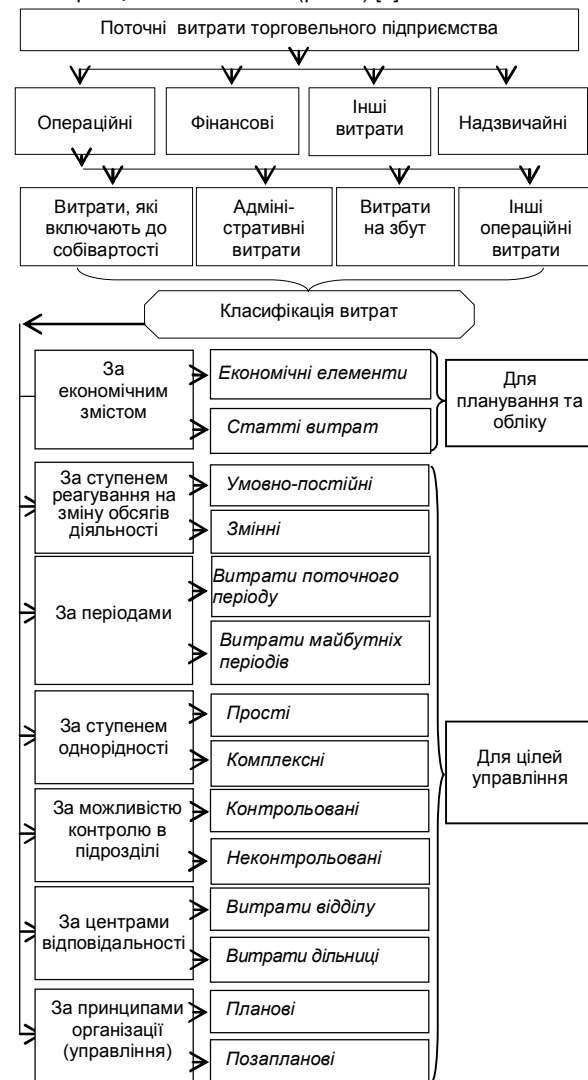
Поточні витрати торговельного підприємства

Операційні

Фінансові

Інші витрати

Надзвичайні

Витрати, які включають до собівартості

Адміністративні витрати

Витрати на збут

Інші операційні витрати

Класифікація витрат

За економічним змістом

*Економічні елементи*

*Статті витрат*

Для планування та обліку

За ступенем реагування на зміну обсягів діяльності

*Умовно-постійні*

*Змінні*

За періодами

*Витрати поточного періоду*

*Витрати майбутніх періодів*

За ступенем однорідності

*Прості*

*Комплексні*

Для цілей управління

За можливістю контролю в підрозділі

*Контрольовані*

*Неконтрольовані*

За центрами відповідальності

*Витрати відділу*

*Витрати дільниці*

За принципами організації (управління)

*Планові*

*Позапланові*